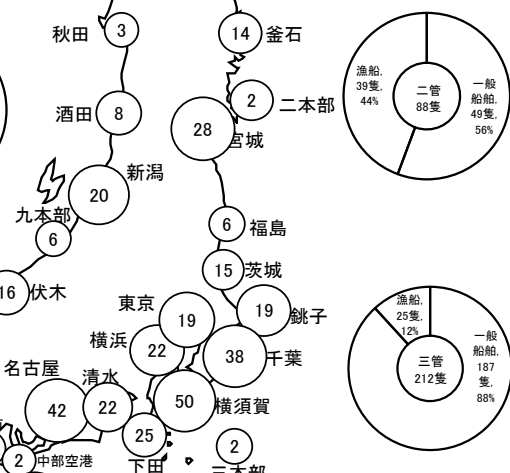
秋田 3
14 釜石
2 二本部
酒田 8
28 宮城
新潟
20
九本部
6
6 福島
15 茨城
16 伏木
東京
19
19 銚子
横浜
22
38 千葉
名古屋
清水
42
22
50 横須賀
25
2
2 中部空港
下田
三本部

漁船, 39隻, 44%
二管 88隻
一般船舶, 49隻, 56%

漁船, 25隻, 12%
三管 212隻
一般船舶, 187隻, 88%